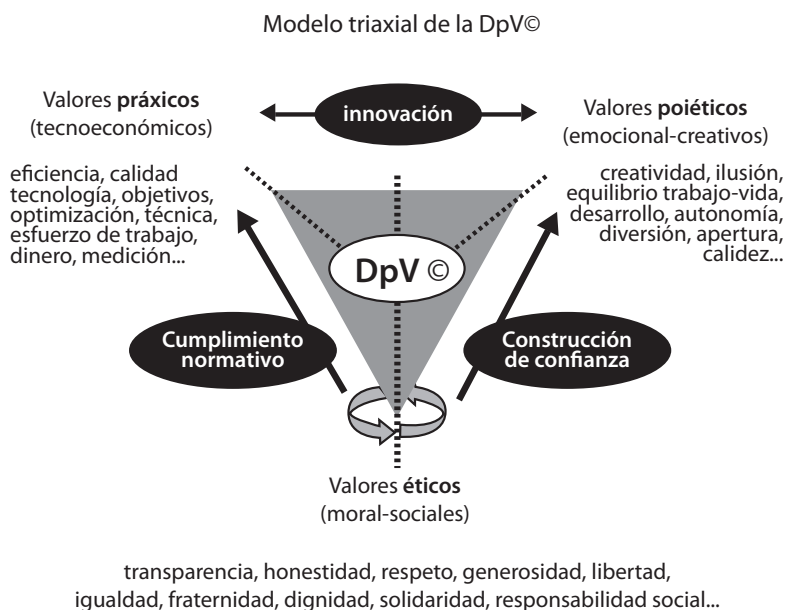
Modelo triaxial de la DpV©

Valores **práxicos** (tecnoeconómicos)

innovación

Valores **poiéticos** (emocional-creativos)

eficiencia, calidad tecnología, objetivos, optimización, técnica, esfuerzo de trabajo, dinero, medición...

creatividad, ilusión, equilibrio trabajo-vida, desarrollo, autonomía, diversión, apertura, calidez...

DpV ©

Cumplimiento normativo

Construcción de confianza

Valores **éticos** (moral-sociales)

transparencia, honestidad, respeto, generosidad, libertad, igualdad, fraternidad, dignidad, solidaridad, responsabilidad social...